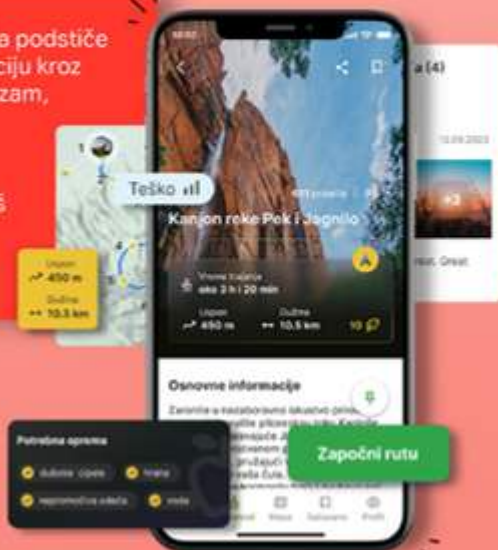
a podstiče
ciju kroz
zam,

s

Teško

1

Uspon
450 m
Dužina
10.5 km

Kanjon reke Pek i Jagnjilo

Vreme trajanja
oko 3 h i 20 min

Uspon
450 m
Dužina
10.5 km
10

a (4)

+2

Osnovne informacije

Započni rutu

Potrebna oprema
dubove cipele
hrana
nepromočiva odeća
voda